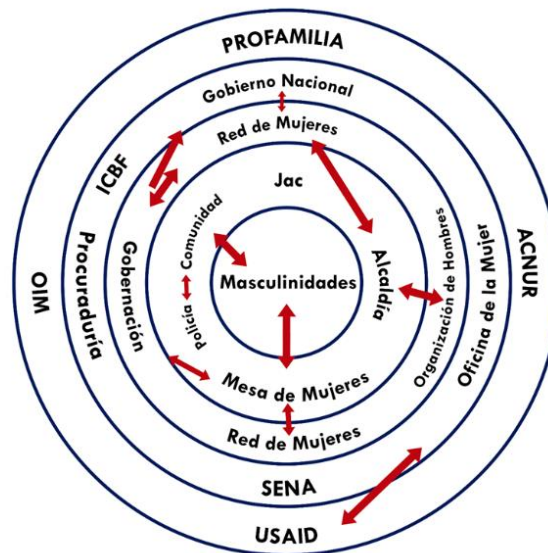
PROFAMILIA
Gobierno Nacional
Red de Mujeres
ICBF
ACNUR
Jac
MIO
Procuraduría
Gobernación
Comunidad
Policía
Masculinidades
Alcaldía
Organización de Hombres
Oficina de la Mujer
Mesa de Mujeres
Red de Mujeres
SENA
USAID